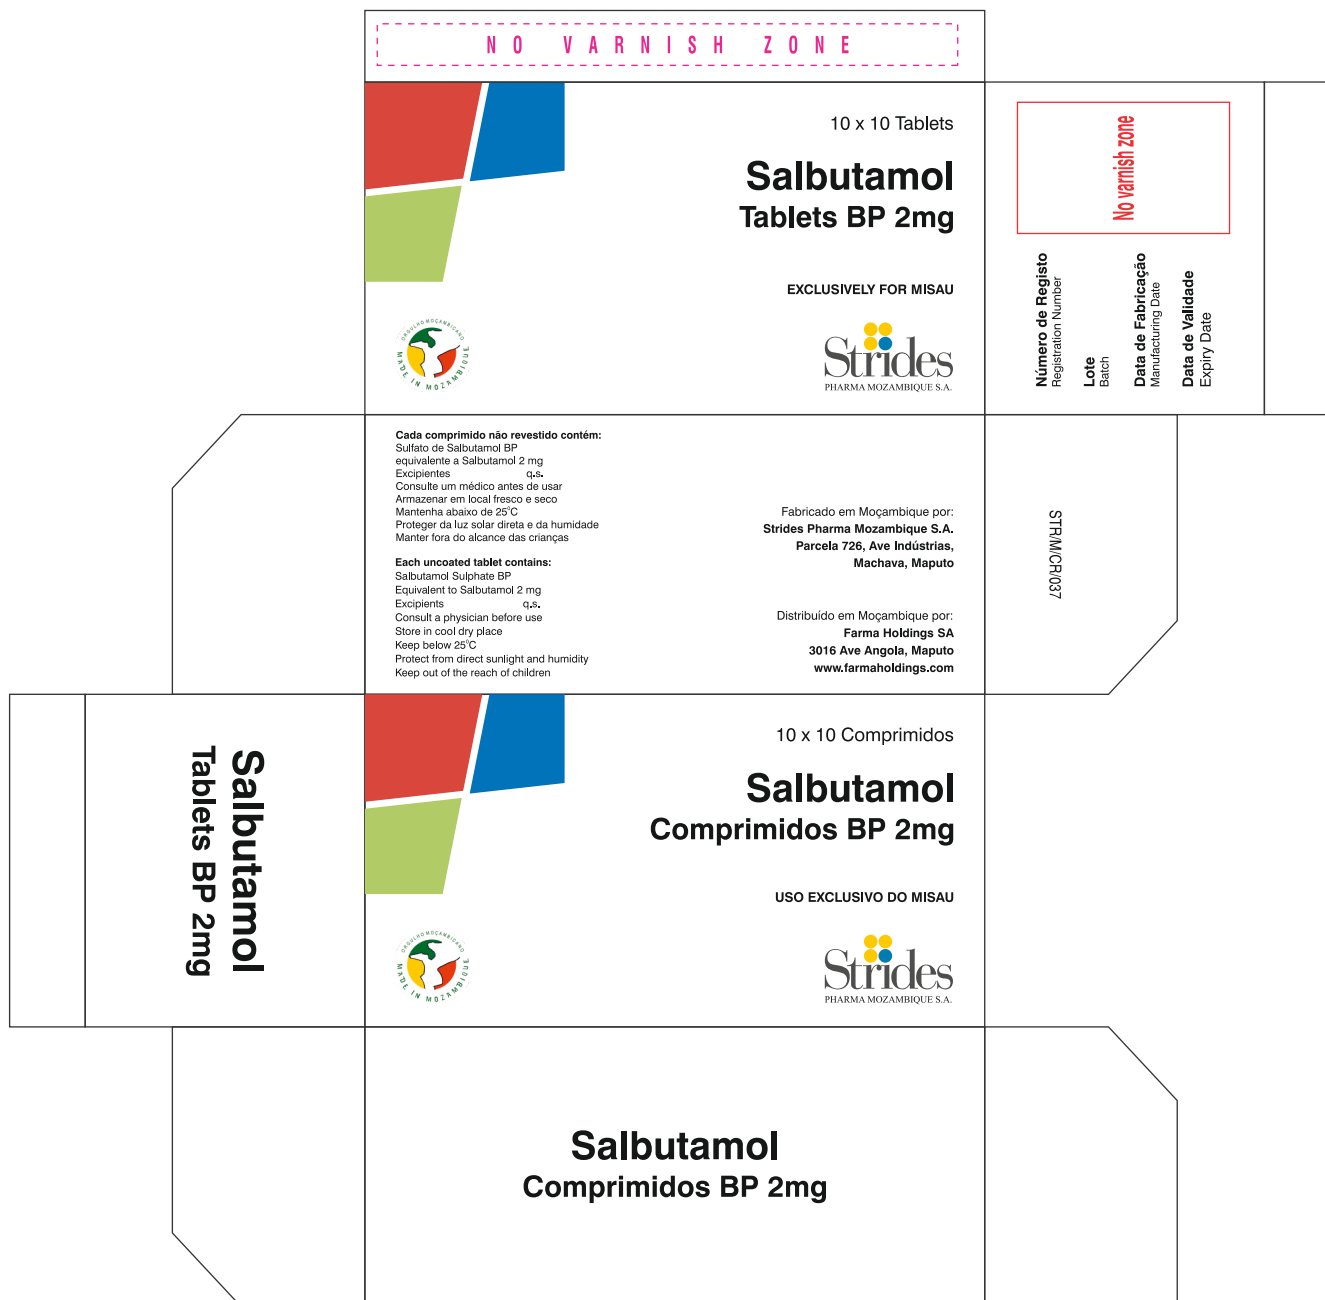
NO VARNISH ZONE

10 x 10 Tablets

Salbutamol
Tablets BP 2mg

EXCLUSIVELY FOR MISAU

ORGULHO MOÇAMBICANO
MADE IN MOZAMBIQUE

Strides
PHARMA MOZAMBIQUE S.A.

No varnish zone

Número de Registo
Registration Number

Lote
Batch

Data de Fabricação
Manufacturing Date

Data de Validade
Expiry Date

Cada comprimido não revestido contém:
Sulfato de Salbutamol BP
equivalente a Salbutamol 2 mg
Excipientes q.s.
Consulte um médico antes de usar
Armazenar em local fresco e seco
Mantenha abaixo de 25°C
Proteger da luz solar direta e da humidade
Manter fora do alcance das crianças

Each uncoated tablet contains:
Salbutamol Sulphate BP
Equivalent to Salbutamol 2 mg
Excipients q.s.
Consult a physician before use
Store in cool dry place
Keep below 25°C
Protect from direct sunlight and humidity
Keep out of the reach of children

Fabricado em Moçambique por:
Strides Pharma Mozambique S.A.
Parcela 726, Ave Indústrias,
Machava, Maputo

Distribuído em Moçambique por:
Farma Holdings SA
3016 Ave Angola, Maputo
www.farmaholdings.com

STR/M/CR/037

Salbutamol
Tablets BP 2mg

10 x 10 Comprimidos

Salbutamol
Comprimidos BP 2mg

USO EXCLUSIVO DO MISAU

ORGULHO MOÇAMBICANO
MADE IN MOZAMBIQUE

Strides
PHARMA MOZAMBIQUE S.A.

Salbutamol
Comprimidos BP 2mg